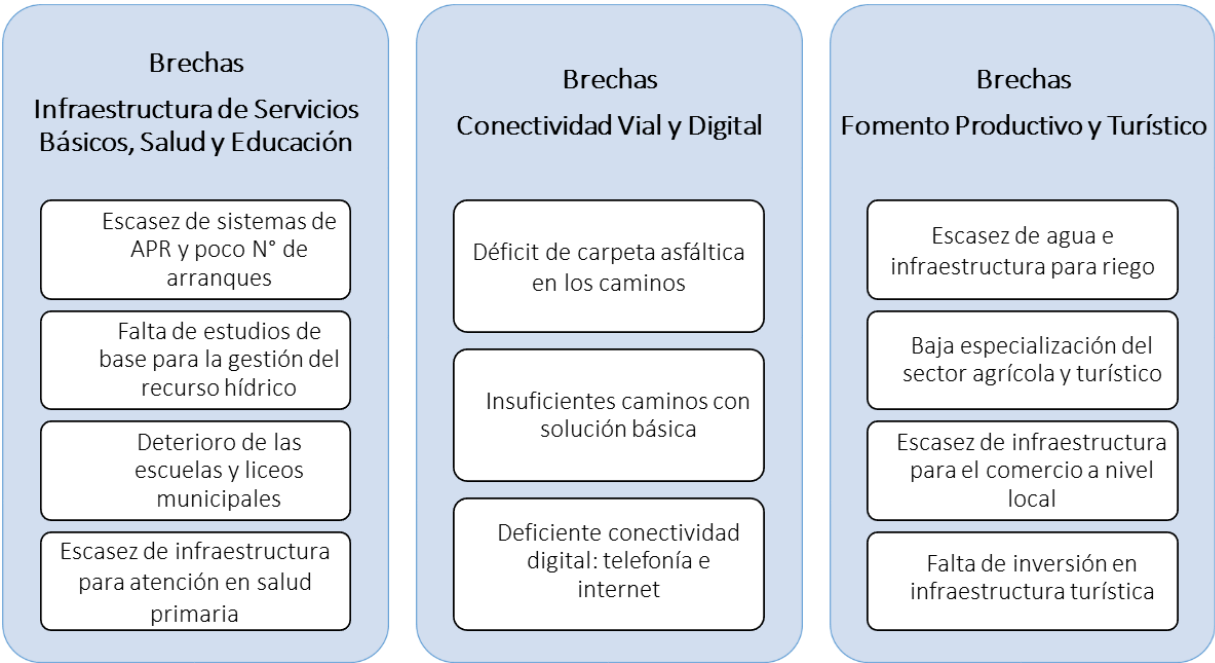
Brechas
Infraestructura de Servicios Básicos, Salud y Educación

Escasez de sistemas de APR y poco N° de arranques

Falta de estudios de base para la gestión del recurso hídrico

Deterioro de las escuelas y liceos municipales

Escasez de infraestructura para atención en salud primaria

Brechas
Conectividad Vial y Digital

Déficit de carpeta asfáltica en los caminos

Insuficientes caminos con solución básica

Deficiente conectividad digital: telefonía e internet

Brechas
Fomento Productivo y Turístico

Escasez de agua e infraestructura para riego

Baja especialización del sector agrícola y turístico

Escasez de infraestructura para el comercio a nivel local

Falta de inversión en infraestructura turística